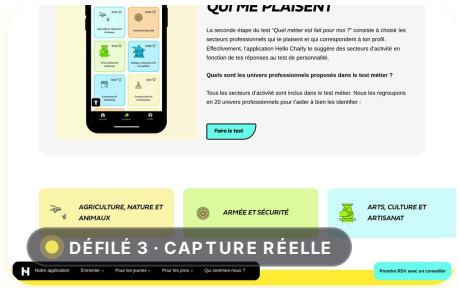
QUI ME PLAISENT

La seconde étape du test "Quel métier est fait pour moi ?" consiste à choisir les secteurs professionnels qui te plaisent et qui correspondent à ton profil. Effectivement, l'application Hello Charly te suggère des secteurs d'activité en fonction de tes réponses au test de personnalité.

Quels sont les univers professionnels proposés dans le test métier ?

Tous les secteurs d'activité sont inclus dans le test métier. Nous les regroupons en 20 univers professionnels pour t'aider à bien les identifier :

Faire le test

AGRICULTURE, NATURE ET ANIMAUX

ARMÉE ET SÉCURITÉ

ARTS, CULTURE ET ARTISANAT

DÉFILÉ 3 · CAPTURE RÉELLE

H Notre application S'orienter Pour les jeunes Pour les pros Qui sommes-nous ?

Prendre RDV avec un conseiller